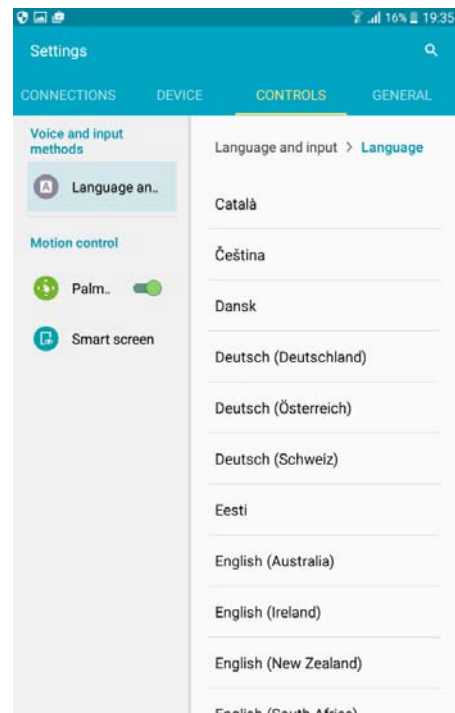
16% 19:35

Settings

CONNECTIONS DEVICE CONTROLS GENERAL

Voice and input methods

Language an..

Motion control

Palm..

Smart screen

Language and input > Language

Català

Čeština

Dansk

Deutsch (Deutschland)

Deutsch (Österreich)

Deutsch (Schweiz)

Eesti

English (Australia)

English (Ireland)

English (New Zealand)

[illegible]